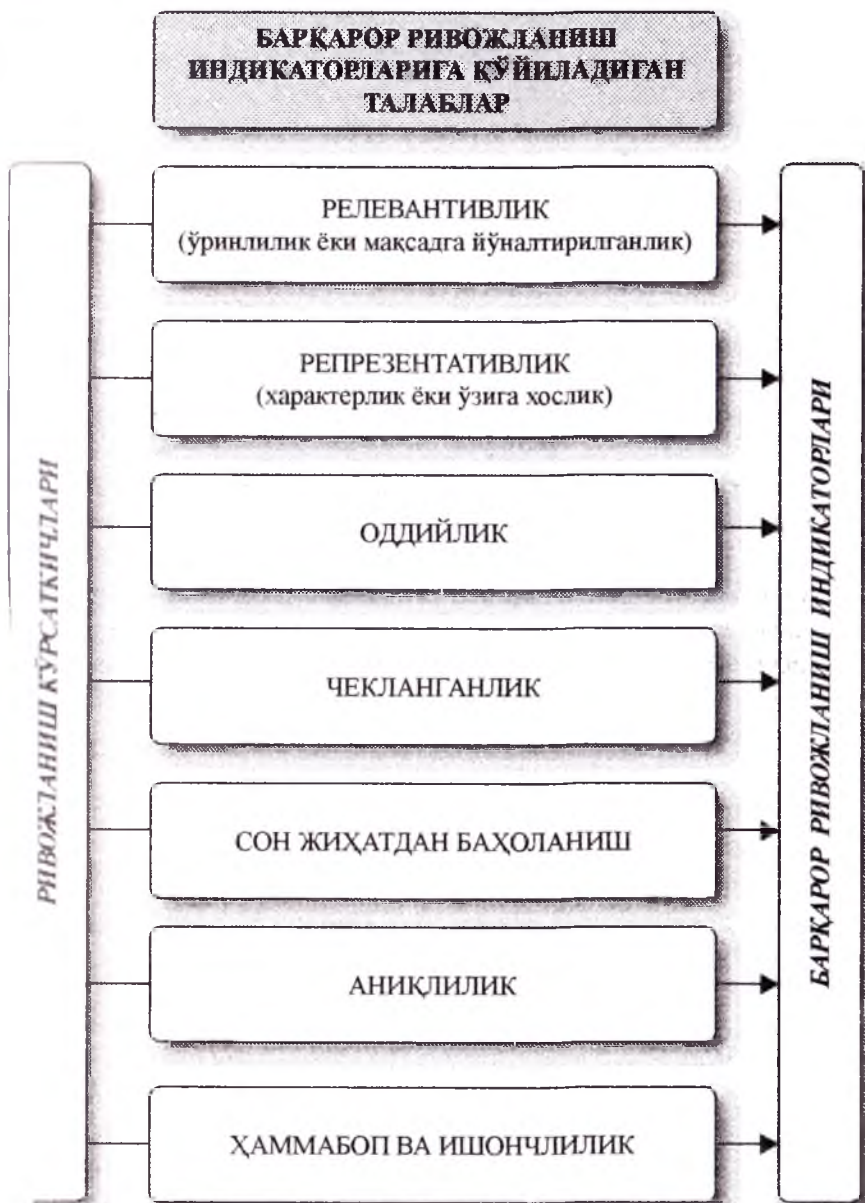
БАРҚАРОР РИВОЖЛАНИШ ИНДИКАТОРЛАРИГА ҚЎЙИЛАДИГАН ТАЛАБЛАР

РИВОЖЛАНИШ КЎРСАТКИЧЛАРИ

РЕЛЕВАНТИВЛИК
(ўринлилик ёки мақсадга йўналтирилганлик)

РЕПРЕЗЕНТАТИВЛИК
(характерлик ёки ўзига хослик)

ОДДИЙЛИК

ЧЕКЛАНГАНЛИК

СОН ЖИҲАТДАН БАҲОЛАНИШ

АНИҚЛИЛИК

ҲАММАБОП ВА ИШОНЧЛИЛИК

БАРҚАРОР РИВОЖЛАНИШ ИНДИКАТОРЛАРИ